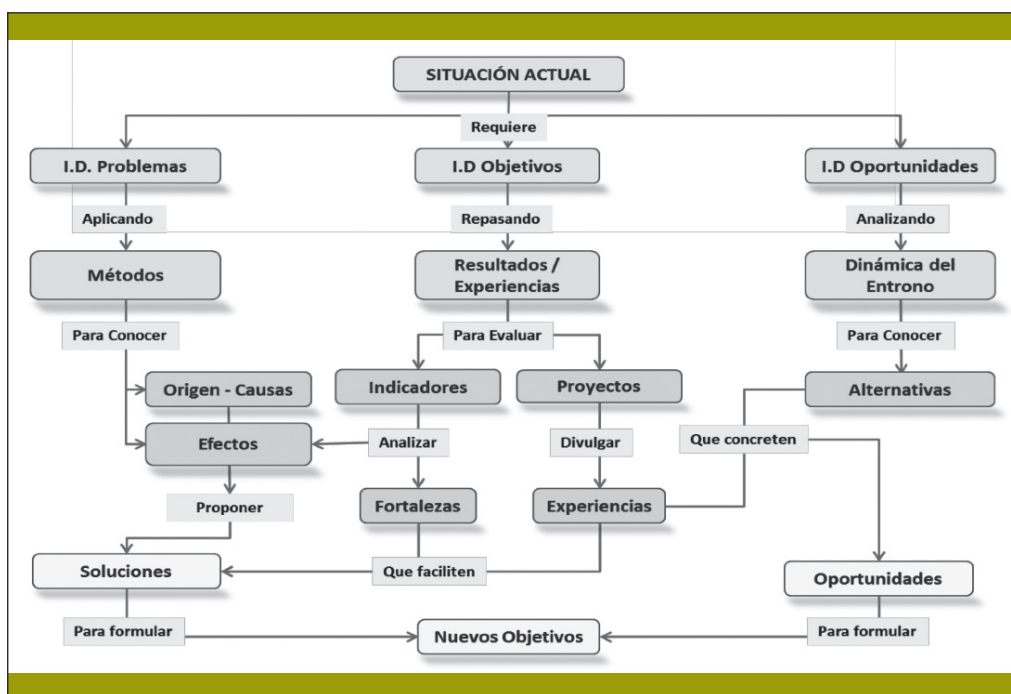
SITUACIÓN ACTUAL

Requiere

I.D. Problemas

I.D Objetivos

I.D Oportunidades

Aplicando

Repasando

Analizando

Métodos

Resultados / Experiencias

Dinámica del Entrono

Para Conocer

Para Evaluar

Para Conocer

Origen - Causas

Indicadores

Proyectos

Alternativas

Efectos

Analizar

Divulgar

Que concreten

Proponer

Fortalezas

Experiencias

Soluciones

Que faciliten

Oportunidades

Para formular

Nuevos Objetivos

Para formular